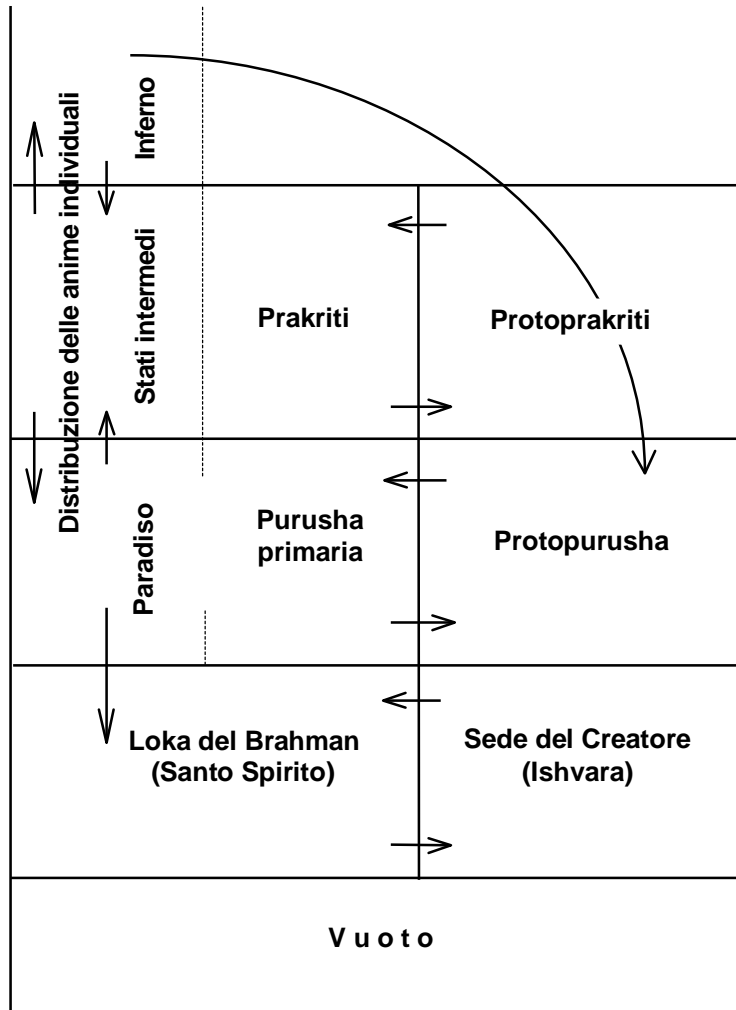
Distribuzione delle anime individuali

Inferno

Stati intermedi

Prakriti

Protoprakriti

Paradiso

Purusha primaria

Protopurusha

Loka del Brahman (Santo Spirito)

Sede del Creatore (Ishvara)

V u o t o